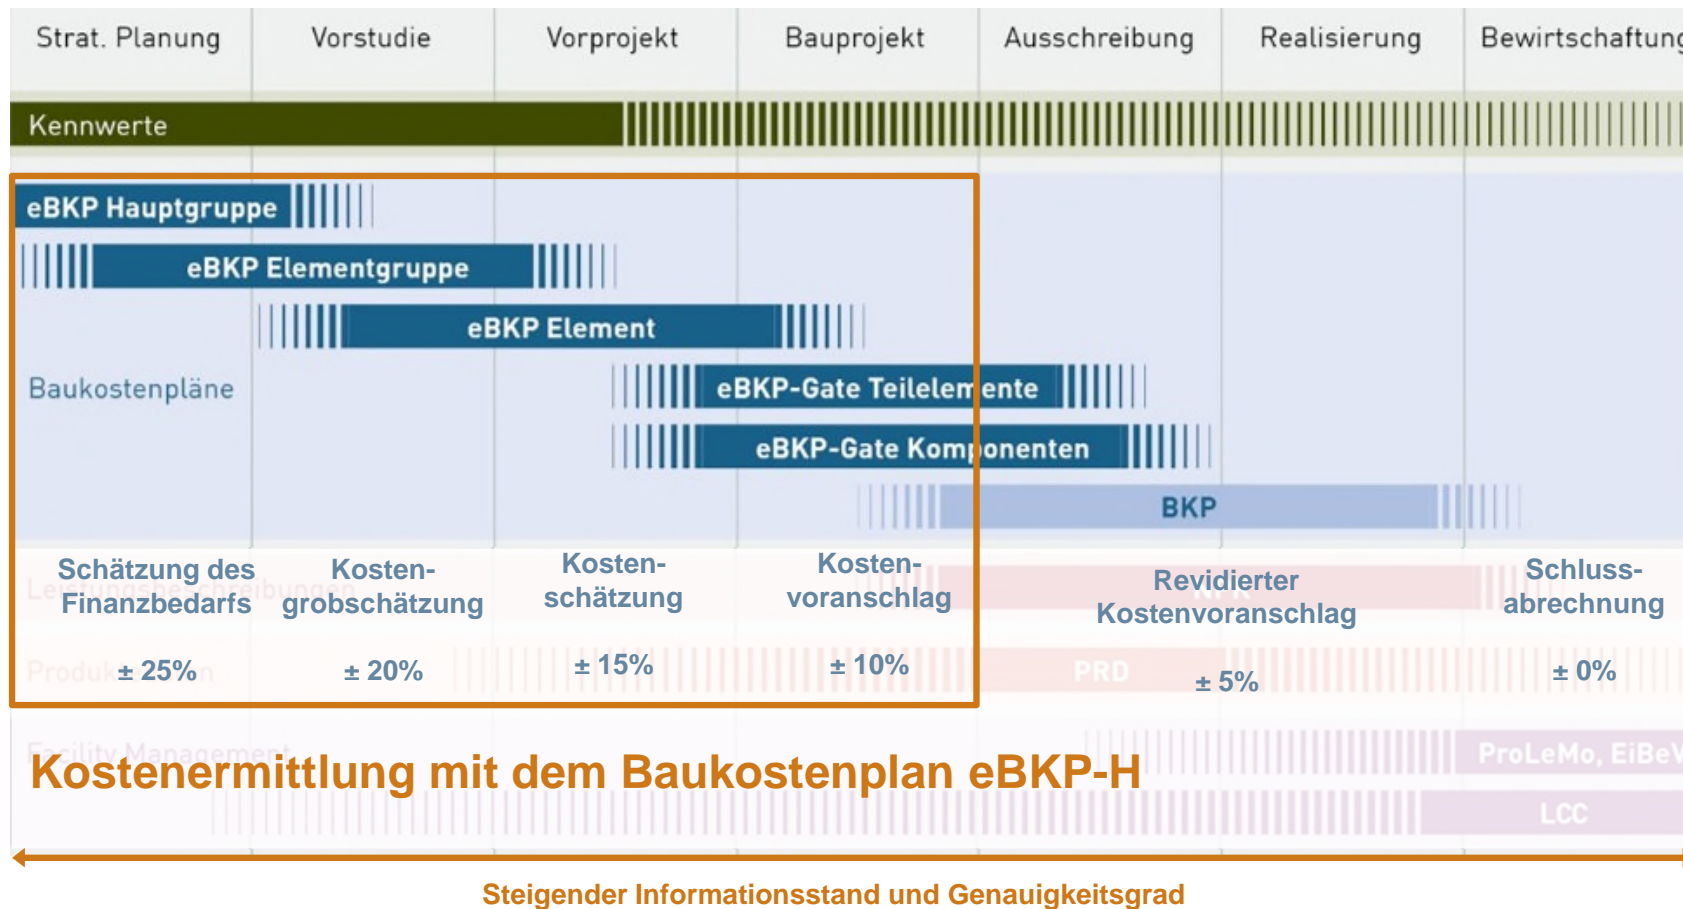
Strat. Planung | Vorstudie | Vorprojekt | Bauprojekt | Ausschreibung | Realisierung | Bewirtschaftung

Kennwerte

eBKP Hauptgruppe

eBKP Elementgruppe

eBKP Element

Baukostenpläne

eBKP-Gate Teilelemente

eBKP-Gate Komponenten

BKP

Schätzung des Finanzbedarfs
± 25%

Kosten-grobschätzung
± 20%

Kosten-schätzung
± 15%

Kosten-voranschlag
± 10%

Revidierter Kostenvoranschlag
± 5%

Schluss-abrechnung
± 0%

Leistungsbeschreibungen

Produkt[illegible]n

PRD

Facility Management

ProLeMo, EiBe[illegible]

LCC

Kostenermittlung mit dem Baukostenplan eBKP-H

Steigender Informationsstand und Genauigkeitsgrad